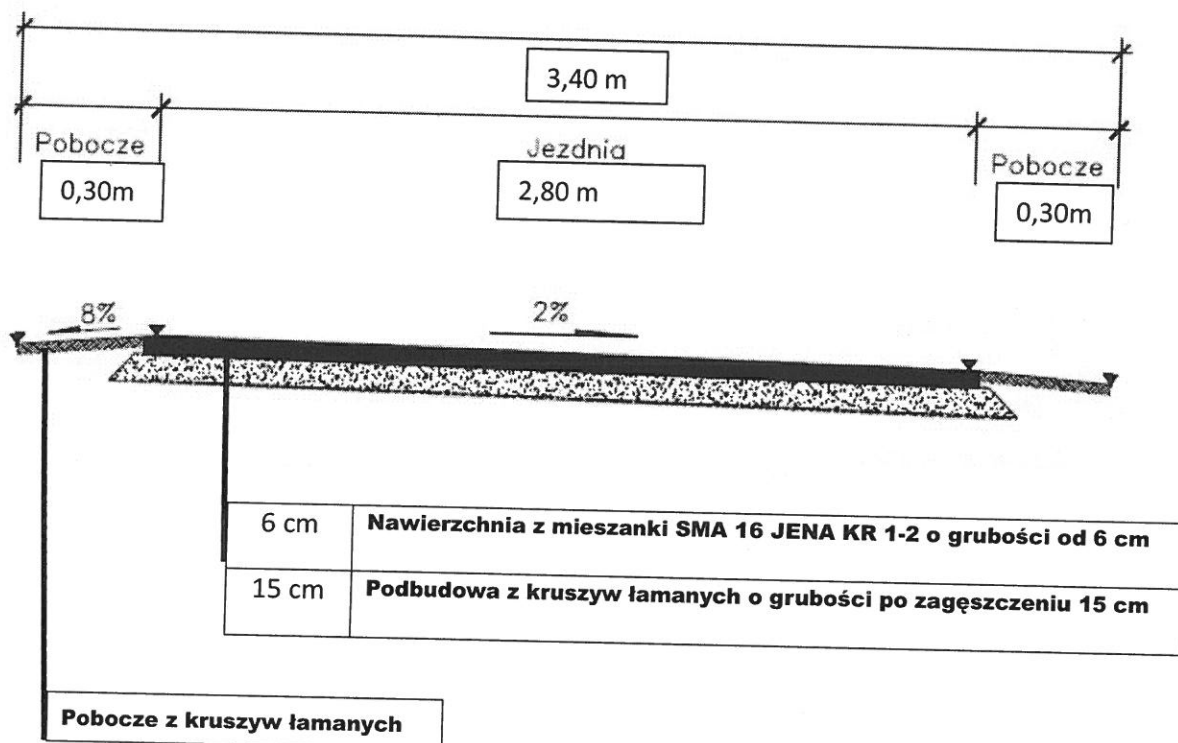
3,40 m

Pobocze
0,30m

Jezdnia
2,80 m

Pobocze
0,30m

8%

2%

| 6 cm | Nawierzchnia z mieszanki SMA 16 JENA KR 1-2 o grubości od 6 cm |
|---|---|
| 15 cm | Podbudowa z kruszyw łamanych o grubości po zagęszczeniu 15 cm |

Pobocze z kruszyw łamanych